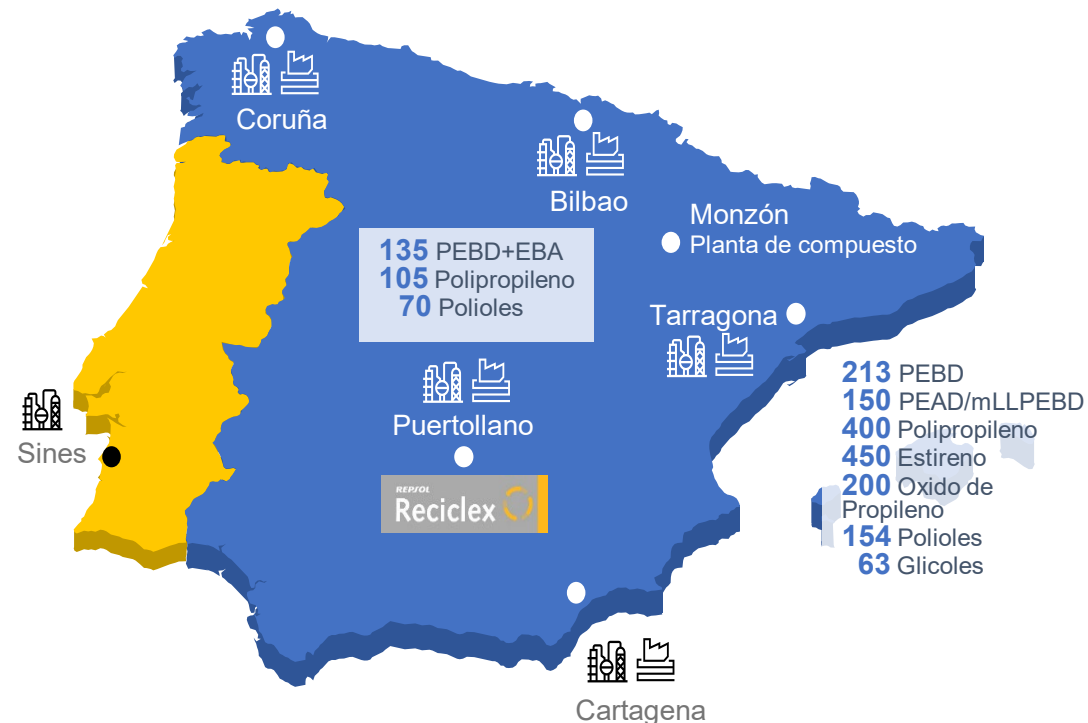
Coruña

Bilbao

Monzón
Planta de compuesto

135 PEBD+EBA
105 Polipropileno
70 Polioles

Tarragona

213 PEBD
150 PEAD/mLLPEBD
400 Polipropileno
450 Estireno
200 Oxido de Propileno
154 Polioles
63 Glicoles

Sines

Puertollano

REPSOL
Reciclex

Cartagena